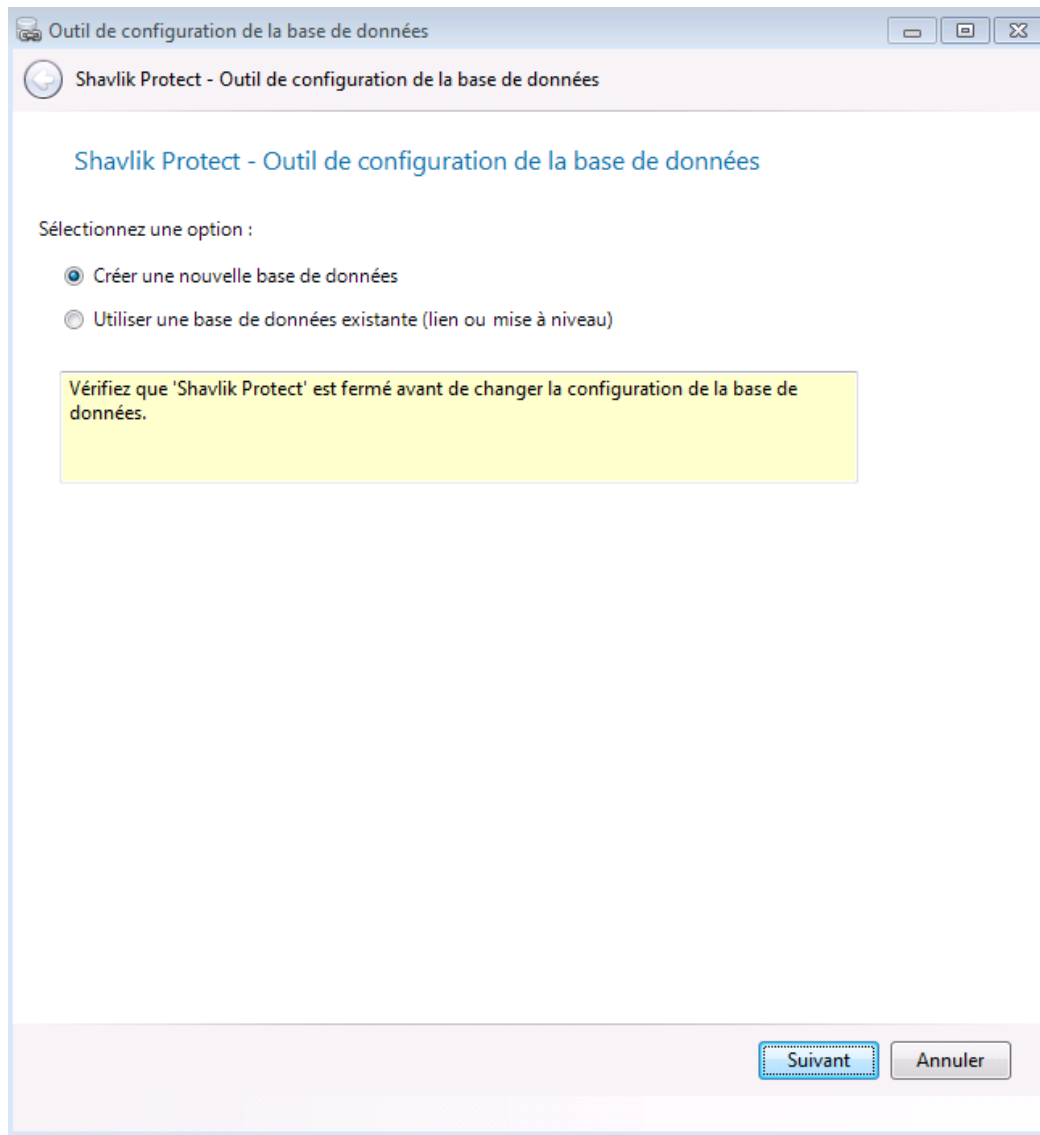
Outil de configuration de la base de données

Shavlik Protect - Outil de configuration de la base de données

Shavlik Protect - Outil de configuration de la base de données

Sélectionnez une option :

Créer une nouvelle base de données

Utiliser une base de données existante (lien ou mise à niveau)

Vérifiez que 'Shavlik Protect' est fermé avant de changer la configuration de la base de données.

Suivant

Annuler